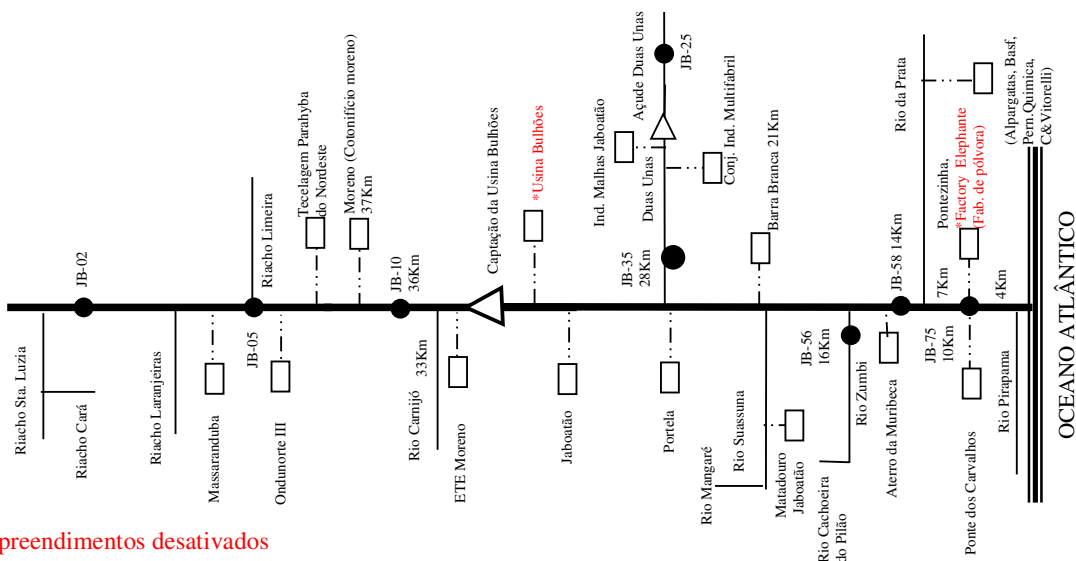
Riacho Sta. Luzia

Riacho Cará

JB-02

Riacho Laranjeiras

Massaranduba

JB-05

Riacho Limeira

Ondunorte III

Tecelagem Parahyba do Nordeste

Moreno (Cotonifício moreno) 37Km

JB-10 36Km

Rio Carnijó 33Km

ETE Moreno

Captação da Usina Bulhões

*Usina Bulhões

Jaboatão

Ind. Malhas Jaboatão

Duas Unas

Açude Duas Unas

JB-25

Ind. Multifábril

Conj. Ind. Multifábril

JB-35 28Km

Portela

Rio Mangaré

Rio Suassuna

Barra Branca 21Km

Matadouro Jaboatão

JB-56 16Km

Rio Cachoeira do Pilão

Rio Zumbi

Aterro da Muribeca

JB-58 14Km

7Km

JB-75 10Km

Pontezinha, *Factory Elephante (Fab. de pólvora)

Ponte dos Carvalhos

4Km

Rio Pirapama

Rio da Prata

(Alpargatas, Basf, Pern.Química, C&Vitorelli)

OCEANO ATLÂNTICO

preendimentos desativados